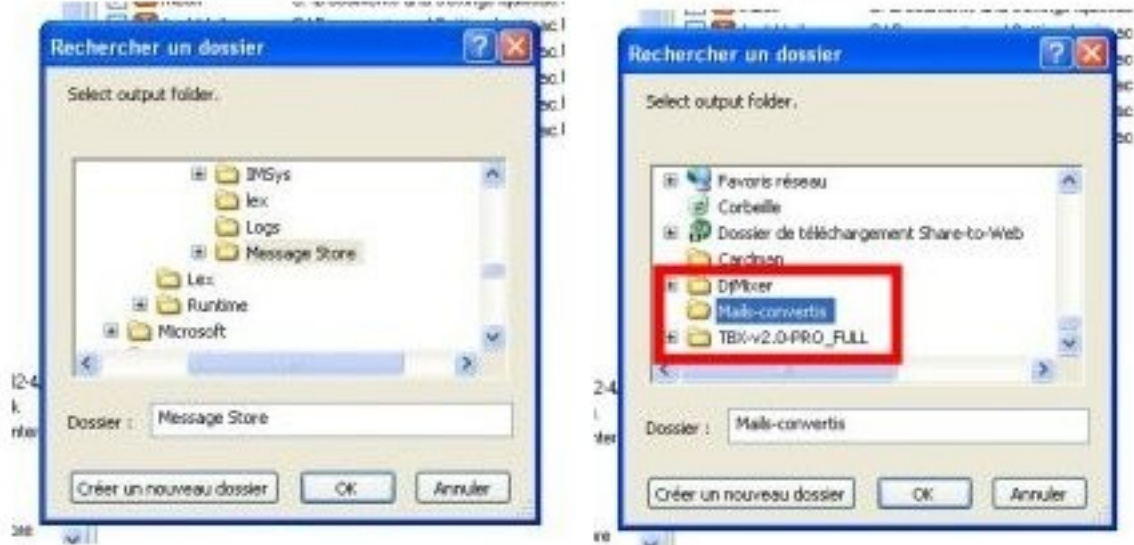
Rechercher un dossier

Select output folder.

IMSys
lex
Logs
Message Store
Lex
Runtime
Microsoft

Dossier : Message Store

Créer un nouveau dossier
OK
Annuler

Rechercher un dossier

Select output folder.

Favoris réseau
Corbeille
Dossier de téléchargement Share-to-Web
Cardman
DJMixer
Mails-convertis
TBX-v2.0-PRO_FULL

Dossier : Mails-convertis

Créer un nouveau dossier
OK
Annuler